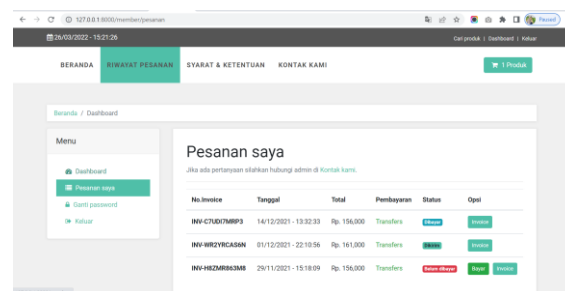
127.0.0.1:8000/member/pesanan

Paused

26/03/2022 - 15:21:26

Cari produk | Dashboard | Keluar

BERANDA RIWAYAT PESANAN SYARAT & KETENTUAN KONTAK KAMI

1 Produk

Beranda / Dashboard

Menu

Dashboard
Pesanan saya
Ganti password
Keluar

Pesanan saya

Jika ada pertanyaan silahkan hubungi admin di Kontak kami.

| No.Invoice | Tanggal | Total | Pembayaran | Status | Opsi |
|---|---|---|---|---|---|
| INV-C7UDI7MRP3 | 14/12/2021 - 13:32:33 | Rp. 156,000 | Transfers | Dikemas | Invoice |
| INV-WR2YRCAS6N | 01/12/2021 - 22:10:56 | Rp. 161,300 | Transfers | Dikemas | Invoice |
| INV-H8ZMR863M8 | 29/11/2021 - 15:18:09 | Rp. 156,000 | Transfers | Belum dibayar | Bayar Invoice |